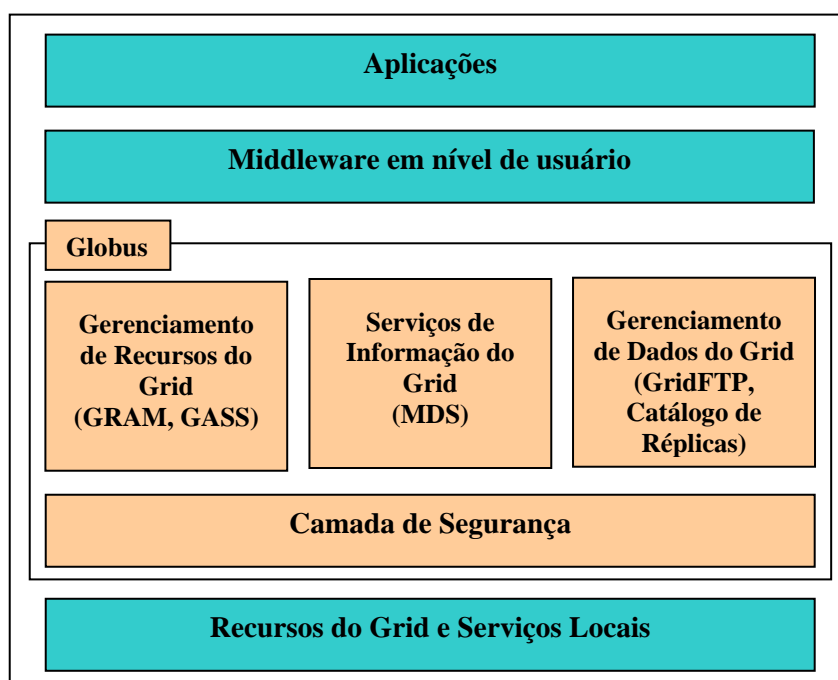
Aplicações

Middleware em nível de usuário

Globus

Gerenciamento de Recursos do Grid (GRAM, GASS)

Serviços de Informação do Grid (MDS)

Gerenciamento de Dados do Grid (GridFTP, Catálogo de Réplicas)

Camada de Segurança

Recursos do Grid e Serviços Locais